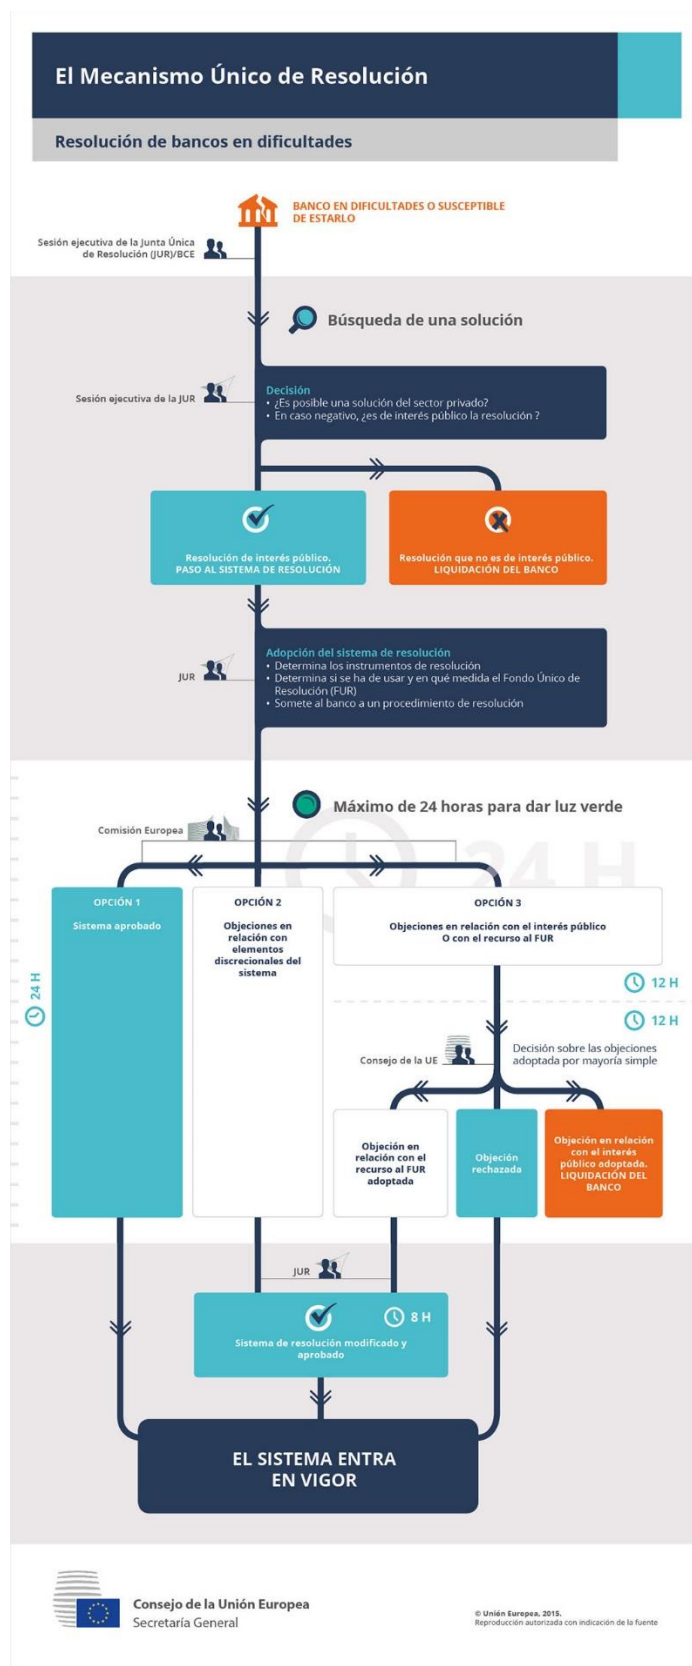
El Mecanismo Único de Resolución

Resolución de bancos en dificultades

BANCO EN DIFICULTADES O SUSCEPTIBLE DE ESTARLO

Sesión ejecutiva de la Junta Única de Resolución (JUR)/BCE

Búsqueda de una solución

Sesión ejecutiva de la JUR

Decisión
• ¿Es posible una solución del sector privado?
• En caso negativo, ¿es de interés público la resolución ?

Resolución de interés público. PASO AL SISTEMA DE RESOLUCIÓN

Resolución que no es de interés público. LIQUIDACIÓN DEL BANCO

JUR

Adopción del sistema de resolución
• Determina los instrumentos de resolución
• Determina si se ha de usar y en qué medida el Fondo Único de Resolución (FUR)
• Somete al banco a un procedimiento de resolución

Máximo de 24 horas para dar luz verde

Comisión Europea

24 H

OPCIÓN 1
Sistema aprobado

OPCIÓN 2
Objeciones en relación con elementos discrecionales del sistema

OPCIÓN 3
Objeciones en relación con el interés público O con el recurso al FUR

12 H

12 H

Consejo de la UE

Decisión sobre las objeciones adoptada por mayoría simple

Objeción en relación con el recurso al FUR adoptada

Objeción rechazada

Objeción en relación con el interés público adoptada. LIQUIDACIÓN DEL BANCO

JUR

8 H

Sistema de resolución modificado y aprobado

EL SISTEMA ENTRA EN VIGOR

Consejo de la Unión Europea
Secretaría General

© Unión Europea, 2015.
Reproducción autorizada con indicación de la fuente